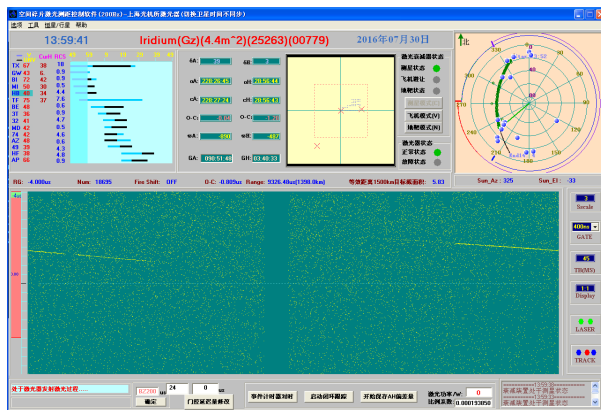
空间碎片激光测距控制软件(200Hz)-上海光机所激光器(切换卫星时间不同步)
选项 工具 地面/任星 帮助

13:59:41

Iridium(Gz)(4.4m^2)(25263)(00779)

2016年07月30日

北

TX 67 38 10
GW 43 G 0.9
BJ 72 42 0.9
MI 58 30 0.5
BX 35 44
TF 75 37 7.6
BE 48 0.6
3F 36 0.9
32 41 4.7
WD 42 0.5
24 42 4.6
A2 45 0.6
49 79 4.3
NF 38 4.8
AP 68 0.9

sA: 29
sR: 2
aA: 228.26.45
aH: 28.56.44
cA: 228.27.24
cH: 28.56.43
O-C: 0
O-C: 0
wA: 490
wH: 487
GA: 090.51.48
GH: 03.40.33

激光测距器状态
测距状态
飞机避让
抽帧状态
飞机模式(Y)
抽帧模式(N)
激光器状态
配置状态
故障状态

RG: 4.000us Num: 18695 Fire Shift: OFF O-C: 0.005us Range: 9326.48us[1398.8km] 等效距离1500km目标截面积: 5.03 Sun_Az: 325 Sun_El: -33

Scale
400ns
GATE
TB(MS)
Display
LASER
TRACK

处于激光器关射激光过程......
确定
门控延迟量修改
事件计时器对时
启动回环跟踪
开始保存AH编流量
激光功率/w
比例系数 0.000193850